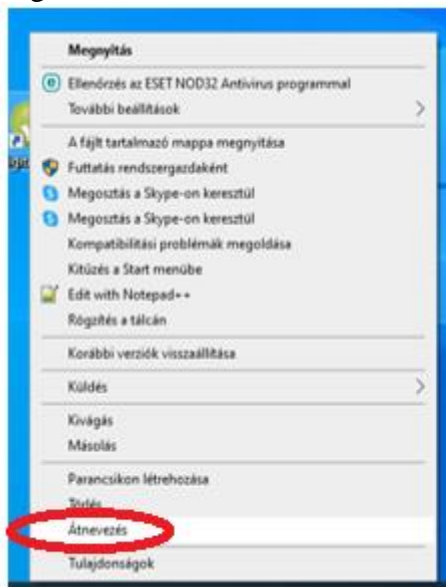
Megnyitás
Ellenőrzés az ESET NOD32 Antivirus programmal
További beállítások
A fájlt tartalmazó mappa megnyitása
Futtatás rendszergazdaként
Megosztás a Skype-on keresztül
Megosztás a Skype-on keresztül
Kompatibilitási problémák megoldása
Kitűzés a Start menübe
Edit with Notepad++
Rögzítés a tálcán
Korábbi verziók visszaállítása
Küldés
Kivágás
Másolás
Parancsikon létrehozása
Törlés
Átnevezés
Tulajdonságok